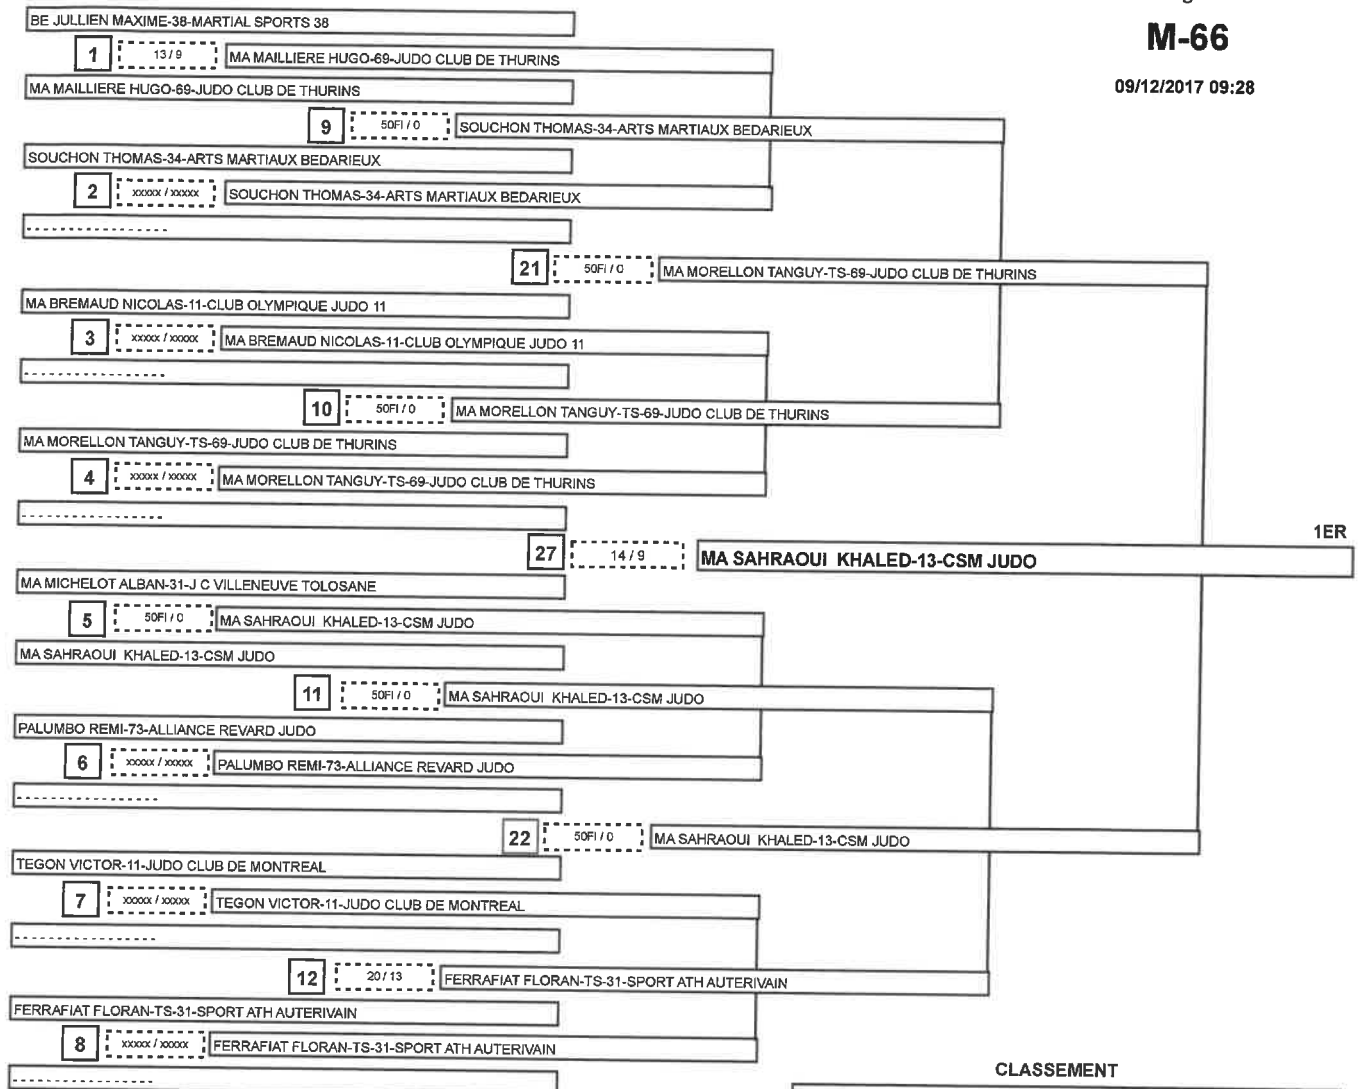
BE JULLIEN MAXIME-38-MARTIAL SPORTS 38

M-66

09/12/2017 09:28

1 13 / 9 MA MAILLIERE HUGO-69-JUDO CLUB DE THURINS

MA MAILLIERE HUGO-69-JUDO CLUB DE THURINS

9 50FI / 0 SOUCHON THOMAS-34-ARTS MARTIAUX BEDARIEUX

SOUCHON THOMAS-34-ARTS MARTIAUX BEDARIEUX

2 xxxxx / xxxxx SOUCHON THOMAS-34-ARTS MARTIAUX BEDARIEUX

----------------

21 50FI / 0 MA MORELLON TANGUY-TS-69-JUDO CLUB DE THURINS

MA BREMAUD NICOLAS-11-CLUB OLYMPIQUE JUDO 11

3 xxxxx / xxxxx MA BREMAUD NICOLAS-11-CLUB OLYMPIQUE JUDO 11

----------------

10 50FI / 0 MA MORELLON TANGUY-TS-69-JUDO CLUB DE THURINS

MA MORELLON TANGUY-TS-69-JUDO CLUB DE THURINS

4 xxxxx / xxxxx MA MORELLON TANGUY-TS-69-JUDO CLUB DE THURINS

----------------

1ER

27 14 / 9 MA SAHRAOUI KHALED-13-CSM JUDO

MA MICHELOT ALBAN-31-J C VILLENEUVE TOLOSANE

5 50FI / 0 MA SAHRAOUI KHALED-13-CSM JUDO

MA SAHRAOUI KHALED-13-CSM JUDO

11 50FI / 0 MA SAHRAOUI KHALED-13-CSM JUDO

PALUMBO REMI-73-ALLIANCE REVARD JUDO

6 xxxxx / xxxxx PALUMBO REMI-73-ALLIANCE REVARD JUDO

----------------

22 50FI / 0 MA SAHRAOUI KHALED-13-CSM JUDO

TEGON VICTOR-11-JUDO CLUB DE MONTREAL

7 xxxxx / xxxxx TEGON VICTOR-11-JUDO CLUB DE MONTREAL

----------------

12 20 / 13 FERRAFIAT FLORAN-TS-31-SPORT ATH AUTERIVAIN

FERRAFIAT FLORAN-TS-31-SPORT ATH AUTERIVAIN

8 xxxxx / xxxxx FERRAFIAT FLORAN-TS-31-SPORT ATH AUTERIVAIN

----------------

CLASSEMENT